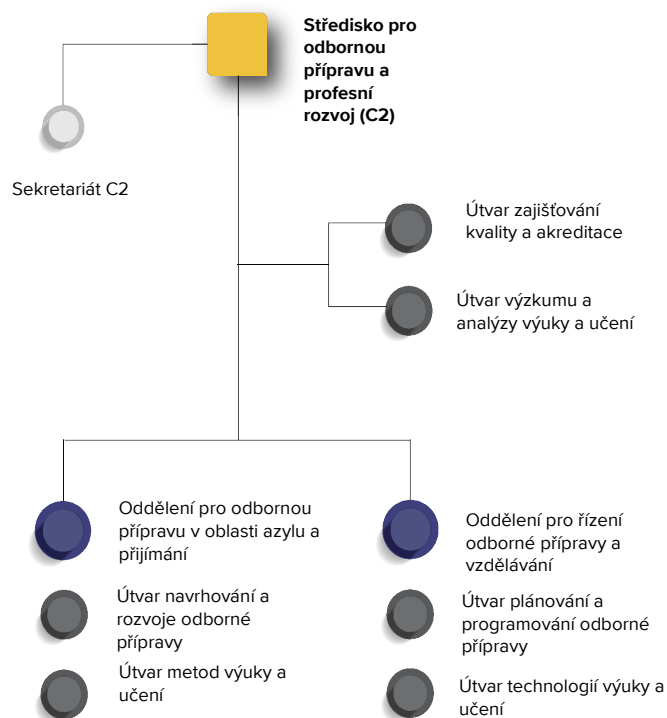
Středisko pro odbornou přípravu a profesní rozvoj (C2)

Sekretariát C2

Útvar zajišťování kvality a akreditace

Útvar výzkumu a analýzy výuky a učení

Oddělení pro odbornou přípravu v oblasti azylu a přijímání

Útvar navrhování a rozvoje odborné přípravy

Útvar metod výuky a učení

Oddělení pro řízení odborné přípravy a vzdělávání

Útvar plánování a programování odborné přípravy

Útvar technologií výuky a učení